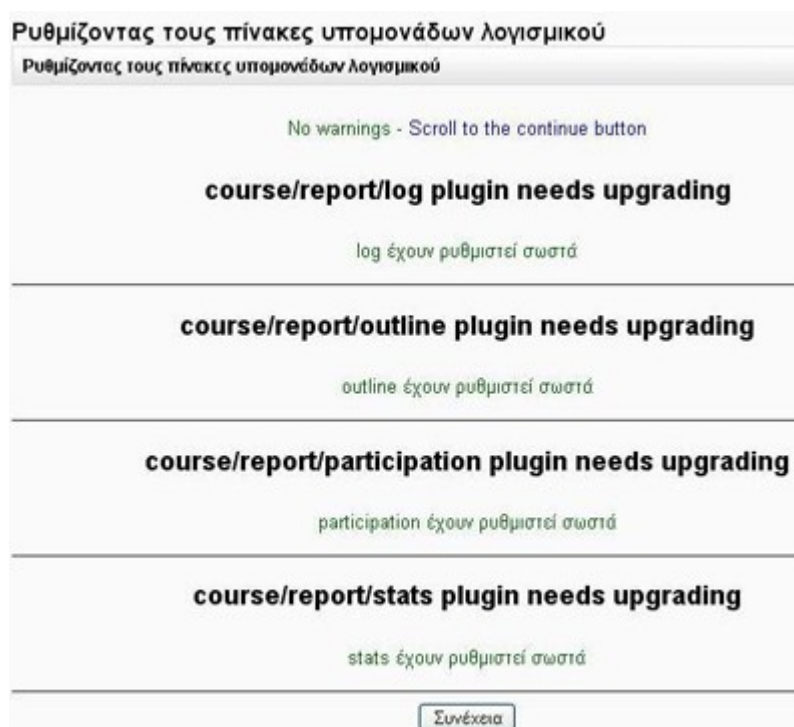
Ρυθμίζοντας τους πίνακες υπομονάδων λογισμικού

Ρυθμίζοντας τους πίνακες υπομονάδων λογισμικού

No warnings - Scroll to the continue button

course/report/log plugin needs upgrading

log έχουν ρυθμιστεί σωστά

course/report/outline plugin needs upgrading

outline έχουν ρυθμιστεί σωστά

course/report/participation plugin needs upgrading

participation έχουν ρυθμιστεί σωστά

course/report/stats plugin needs upgrading

stats έχουν ρυθμιστεί σωστά

Συνέχεια